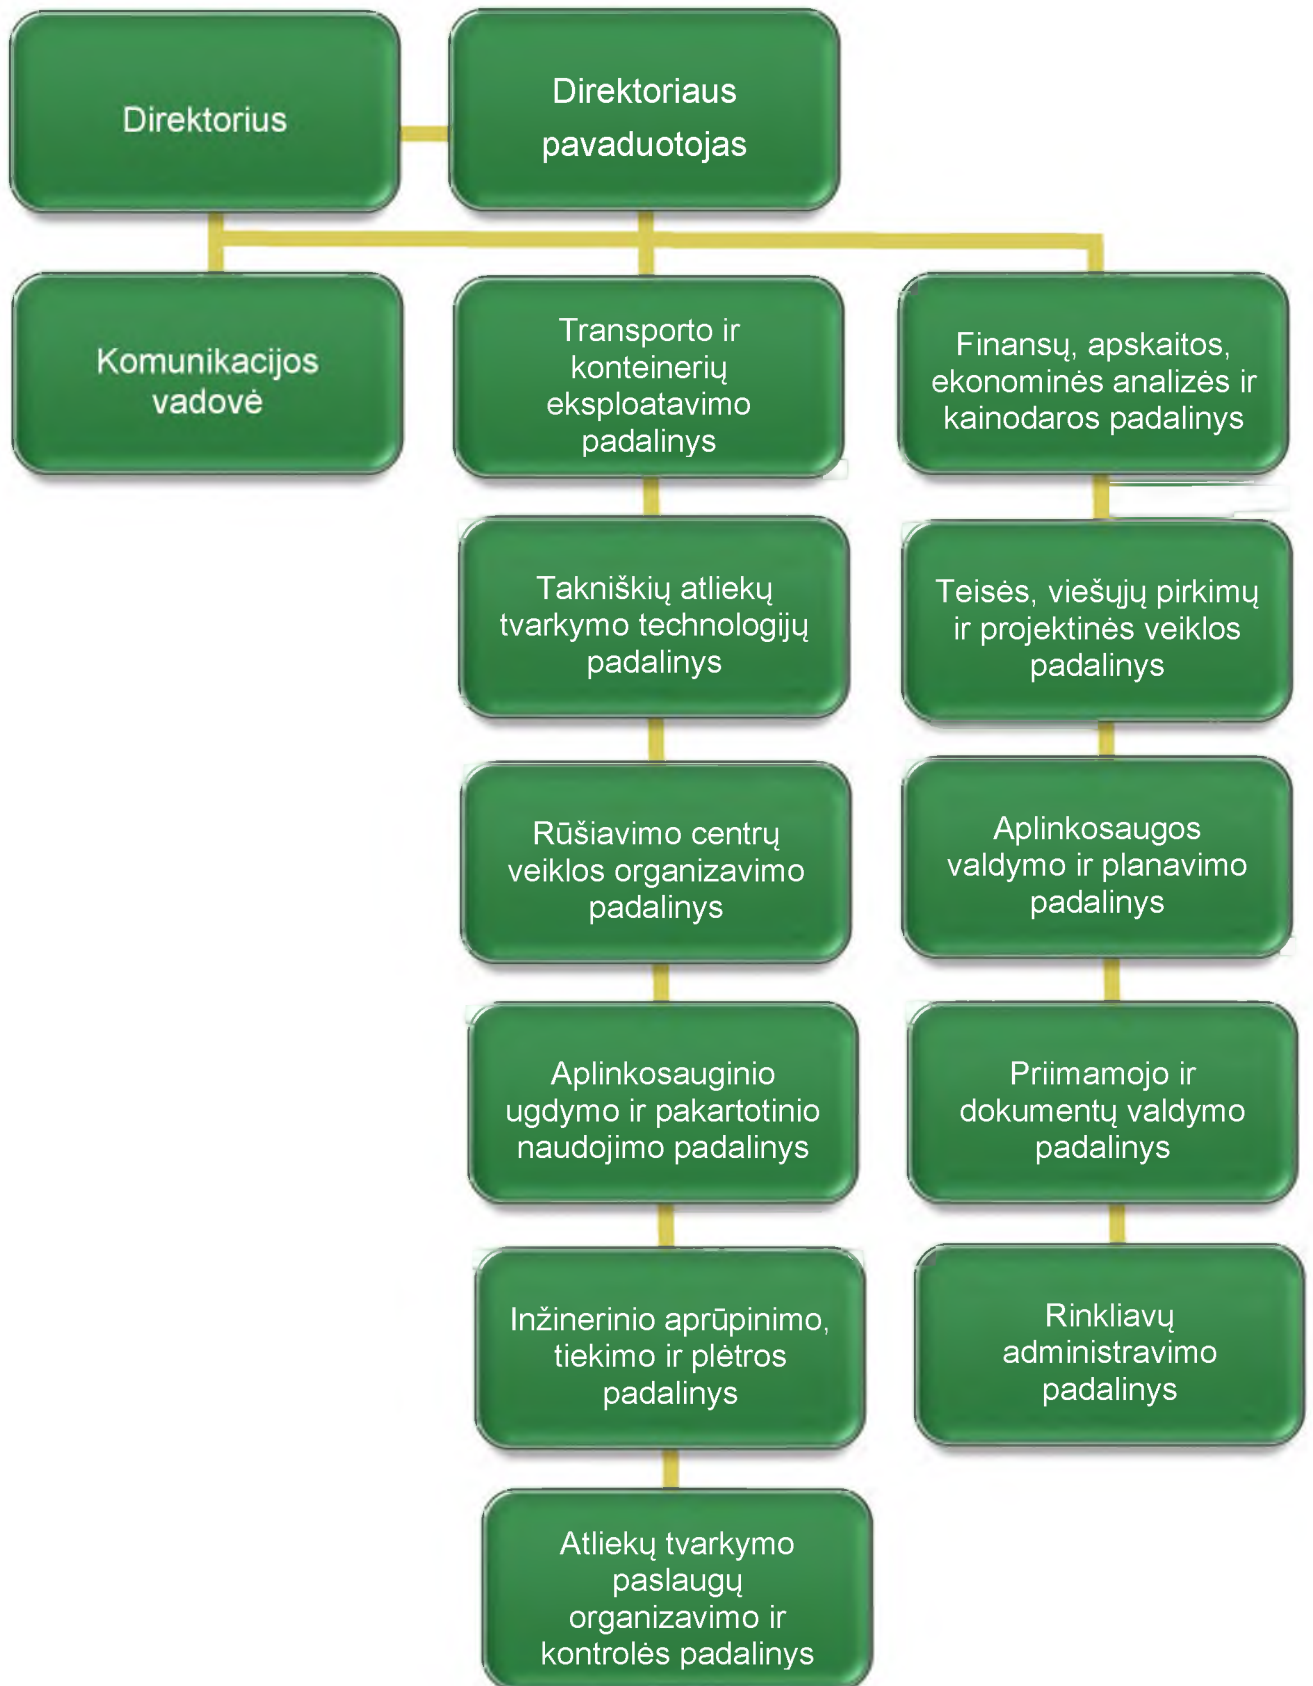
Direktorius

Direktoriaus pavaduotojas

Komunikacijos vadovė

Transporto ir konteinerių eksploatavimo padalinys

Finansų, apskaitos, ekonominės analizės ir kainodaros padalinys

Takniškių atliekų tvarkymo technologijų padalinys

Teisės, viešųjų pirkimų ir projektinės veiklos padalinys

Rūšiavimo centrų veiklos organizavimo padalinys

Aplinkosaugos valdymo ir planavimo padalinys

Aplinkosauginio ugdymo ir pakartotinio naudojimo padalinys

Priimamojo ir dokumentų valdymo padalinys

Inžinerinio aprūpinimo, tiekimo ir plėtros padalinys

Rinkliavų administravimo padalinys

Atliekų tvarkymo paslaugų organizavimo ir kontrolės padalinys